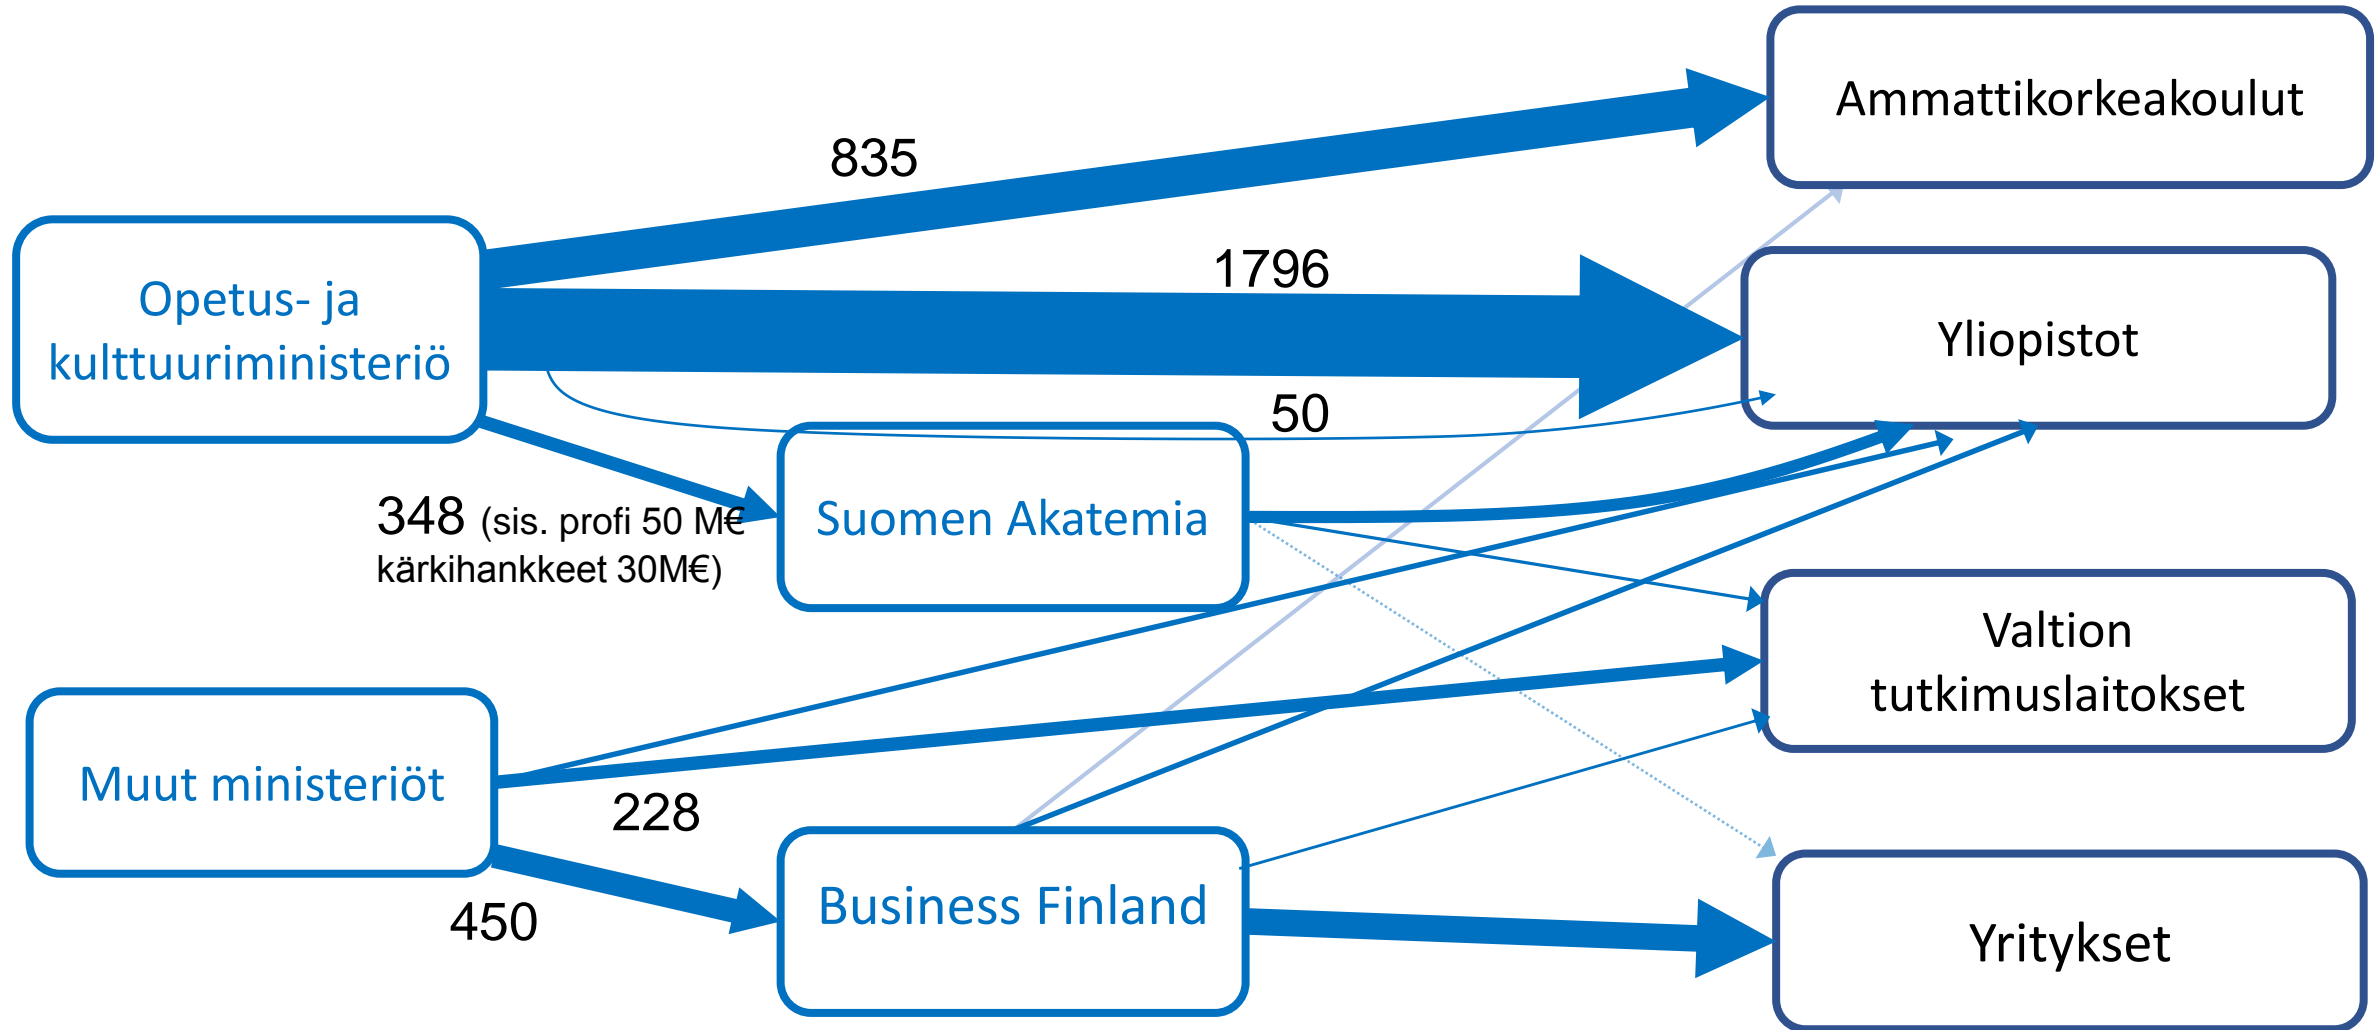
Ammattikorkeakoulut

835

Opetus- ja kulttuuriministeriö

1796

Yliopistot

50

348 (sis. profi 50 M€ kärkihankkeet 30M€)

Suomen Akatemia

Valtion tutkimuslaitokset

Muut ministeriöt

228

450

Business Finland

Yritykset